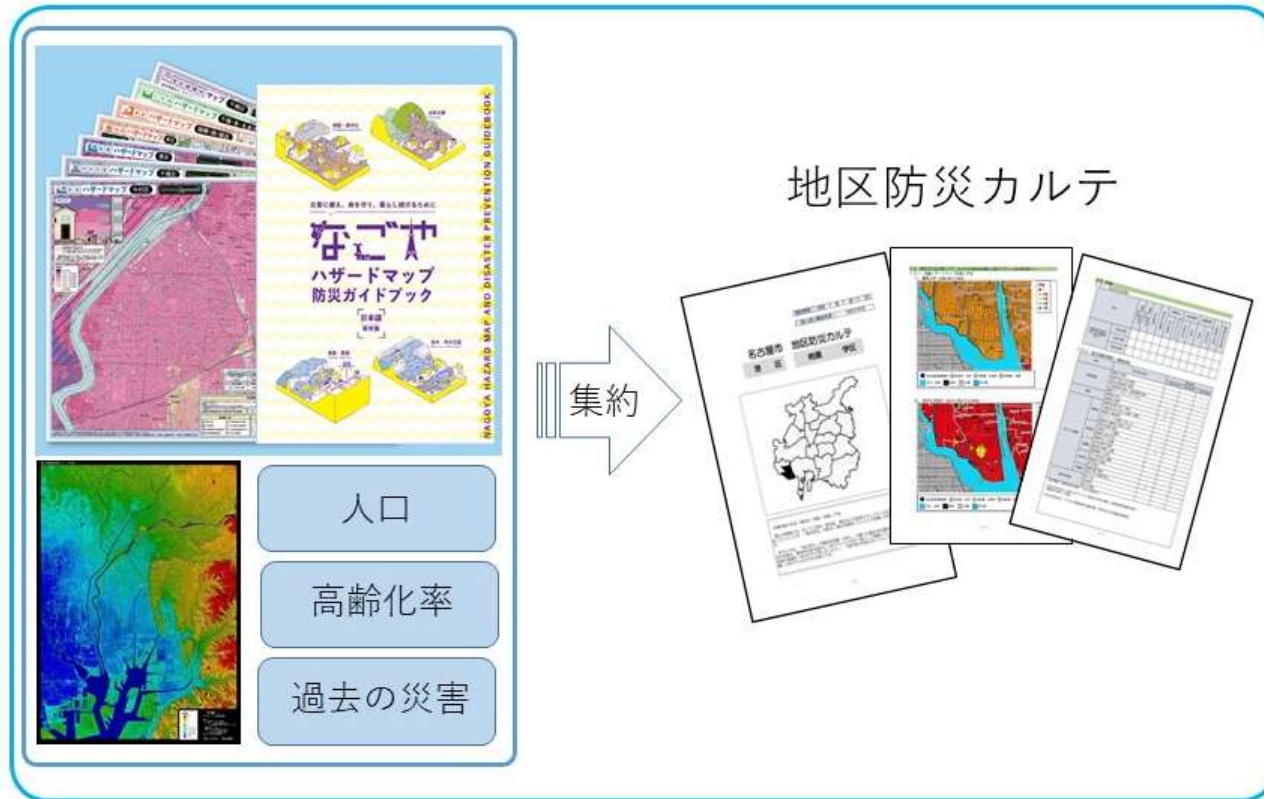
ハザードマップ

災害に備え、命を守り、暮らし続けるために

なごや
ハザードマップ
防災ガイドブック

日本語

NAGOYA HAZARD MAP AND DISASTER PREVENTION GUIDEBOOK

人口

高齢化率

過去の災害

集約

地区防災カルテ

名古屋市 地区防災カルテ